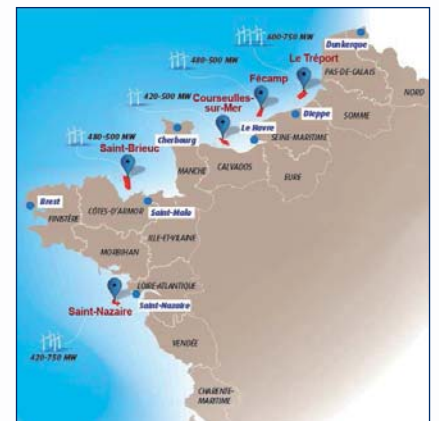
600-750 MW
Dunkerque
480-500 MW
Le Tréport
420-500 MW
Fécamp
PAS-DE-CALAIS
NORD
Courseulles-sur-Mer
Dieppe
SOMME
480-500 MW
Cherbourg
Le Havre
SEINE-MARITIME
Saint-Brieuc
MANCHE
CALVADOS
EURE
Brest
FINISTÈRE
CÔTES-D'ARMOR
Saint-Malo
ILLE-ET-VILAINE
MORBIHAN
LOIRE-ATLANTIQUE
Saint-Nazaire
Saint-Nazaire
420-750 MW
VENDÉE
CHARENTE-MARITIME